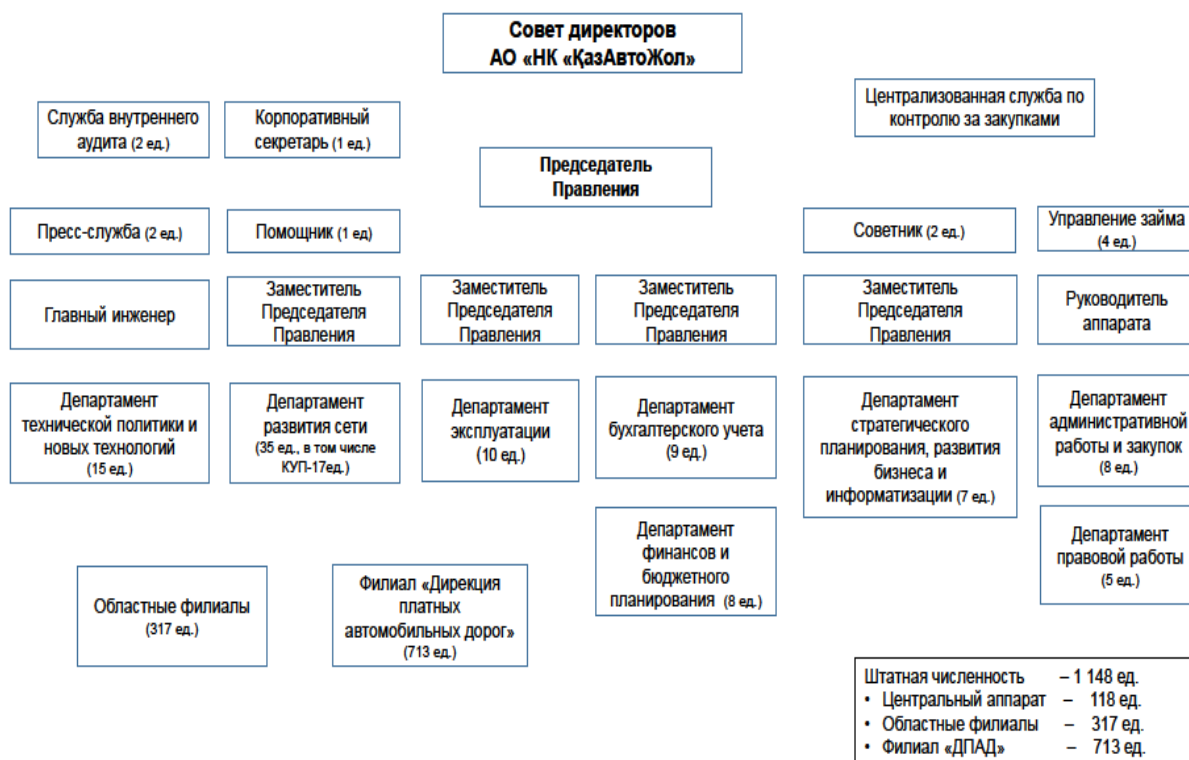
Совет директоров
АО «НК «ҚазАвтоЖол»

Служба внутреннего аудита (2 ед.)

Корпоративный секретарь (1 ед.)

Централизованная служба по контролю за закупками

Председатель Правления

Пресс-служба (2 ед.)

Помощник (1 ед)

Советник (2 ед.)

Управление займа (4 ед.)

Главный инженер

Заместитель Председателя Правления

Заместитель Председателя Правления

Заместитель Председателя Правления

Заместитель Председателя Правления

Руководитель аппарата

Департамент технической политики и новых технологий (15 ед.)

Департамент развития сети (35 ед., в том числе КУП-17ед.)

Департамент эксплуатации (10 ед.)

Департамент бухгалтерского учета (9 ед.)

Департамент стратегического планирования, развития бизнеса и информатизации (7 ед.)

Департамент административной работы и закупок (8 ед.)

Департамент финансов и бюджетного планирования (8 ед.)

Департамент правовой работы (5 ед.)

Областные филиалы (317 ед.)

Филиал «Дирекция платных автомобильных дорог» (713 ед.)

Штатная численность – 1 148 ед.
• Центральный аппарат – 118 ед.
• Областные филиалы – 317 ед.
• Филиал «ДПАД» – 713 ед.